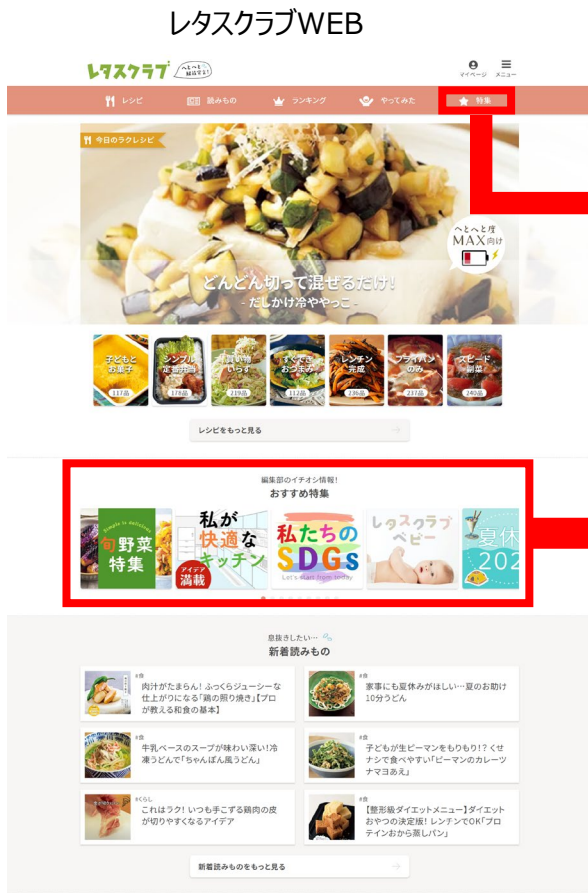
レタスクラブWEB

レタスクラブ へとへとを解決する!

マイページ メニュー

レシピ 読みもの ランキング やってみた 特集

今日のラクレシピ

へとへと度 MAX向け

どんどん切って混ぜるだけ!
- だしかけ冷ややっこ -

子どもとお菓子 117品
シンプル定番料理 178品
買い物いらず 219品
すぐでき おつまみ 112品
レンチン完成 236品
フライパンのみ 237品
スピード副菜 240品

レシピをもっと見る

編集部のイチオシ情報!
おすすめ特集

旬野菜特集
私が快適なキッチン アイデア満載
私たちのSDGs Let's start from today
レタスクラブ ベビー
夏休 202

息抜きしたい…
新着読みもの

#食
肉汁がたまらん! ふっくらジューシーな仕上がりになる「鶏の照り焼き」【プロが教える和食の基本】

#食
家事にも夏休みがほしい…夏のお助け10分うどん

#食
牛乳ベースのスープが味わい深い! 冷凍うどんで「ちゃんぽん風うどん」

#食
子どもが生ピーマンをもりもり!? くせナシで食べやすい「ピーマンのカレーツナマヨあえ」

#くらし
これはラク! いつも手こずる鶏肉の皮が切りやすくなるアイデア

#食
【整形級ダイエットメニュー】ダイエットおやつの決定版! レンチンでOK「プロテインおから蒸しパン」

新着読みものをもっと見る